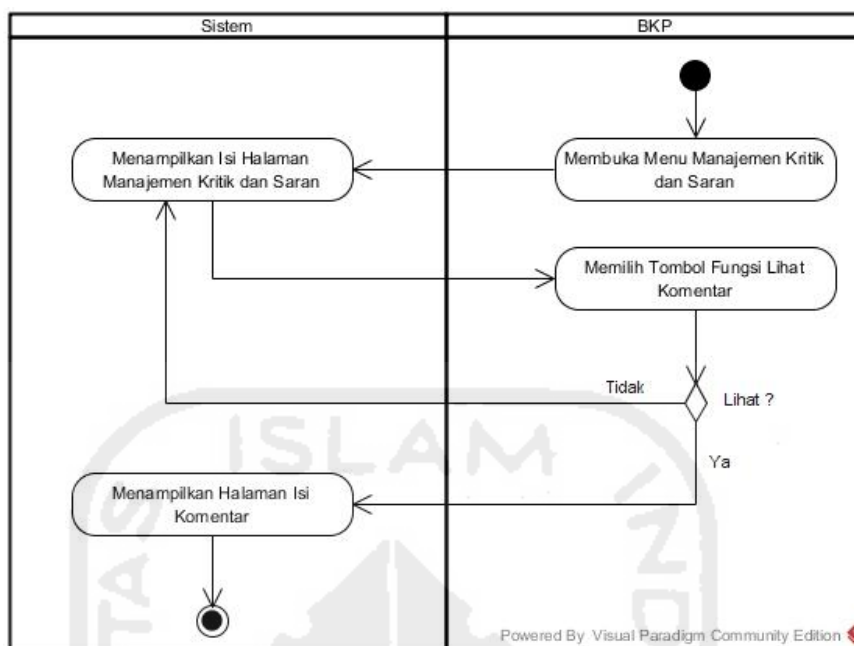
Sistem

BKP

Menampilkan Isi Halaman Manajemen Kritik dan Saran

Membuka Menu Manajemen Kritik dan Saran

Memilih Tombol Fungsi Lihat Komentar

Tidak

Lihat ?

Ya

Menampilkan Halaman Isi Komentar

Powered By Visual Paradigm Community Edition